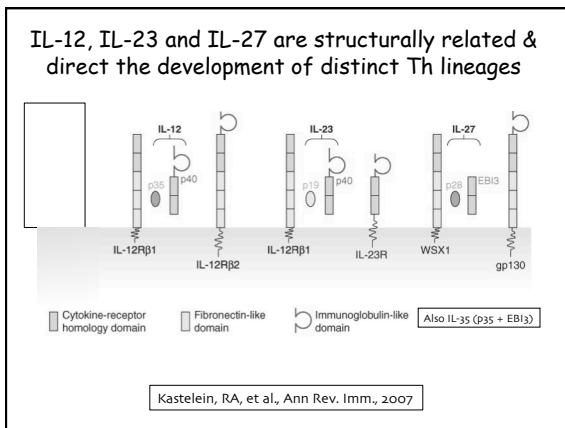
IL-12, IL-23 and IL-27 are structurally related & direct the development of distinct Th lineages

IL-12
p35
p40
IL-12Rβ1
IL-12Rβ2

IL-23
p19
p40
IL-12Rβ1
IL-23R

IL-27
p28
EBI3
WSX1
gp130

Cytokine-receptor homology domain
Fibronectin-like domain
Immunoglobulin-like domain

Also IL-35 (p35 + EBI3)

Kastelein, RA, et al., Ann Rev. Imm., 2007